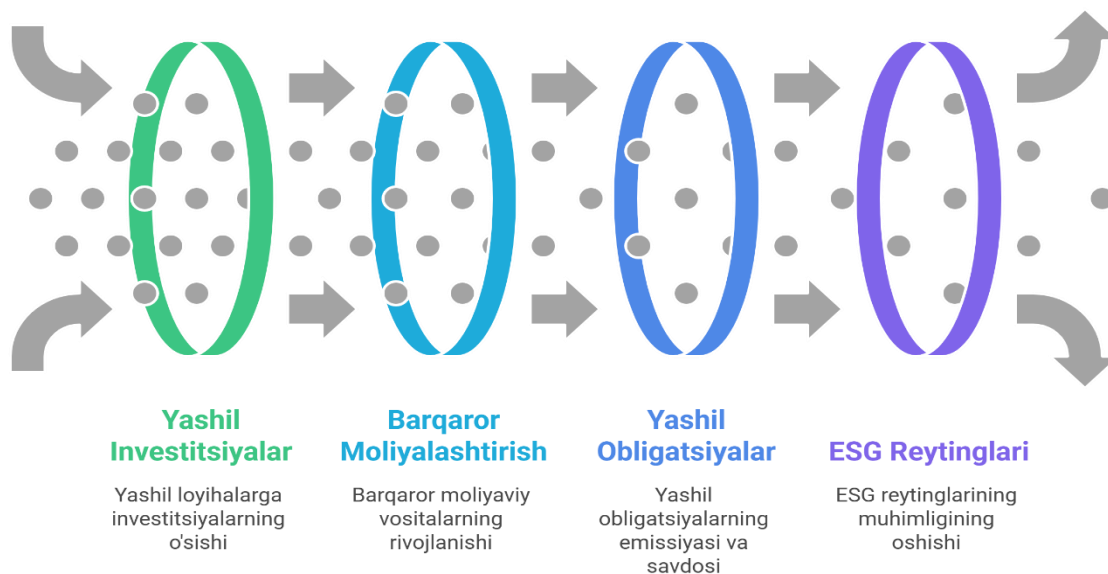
Yashil Investitsiyalar

Yashil loyihalarga investitsiyalarning o'sishi

Barqaror Moliyalashtirish

Barqaror moliyaviy vositalarning rivojlanishi

Yashil Obligatsiyalar

Yashil obligatsiyalarning emissiyasi va savdosi

ESG Reytinglari

ESG reytinglarining muhimligining oshishi